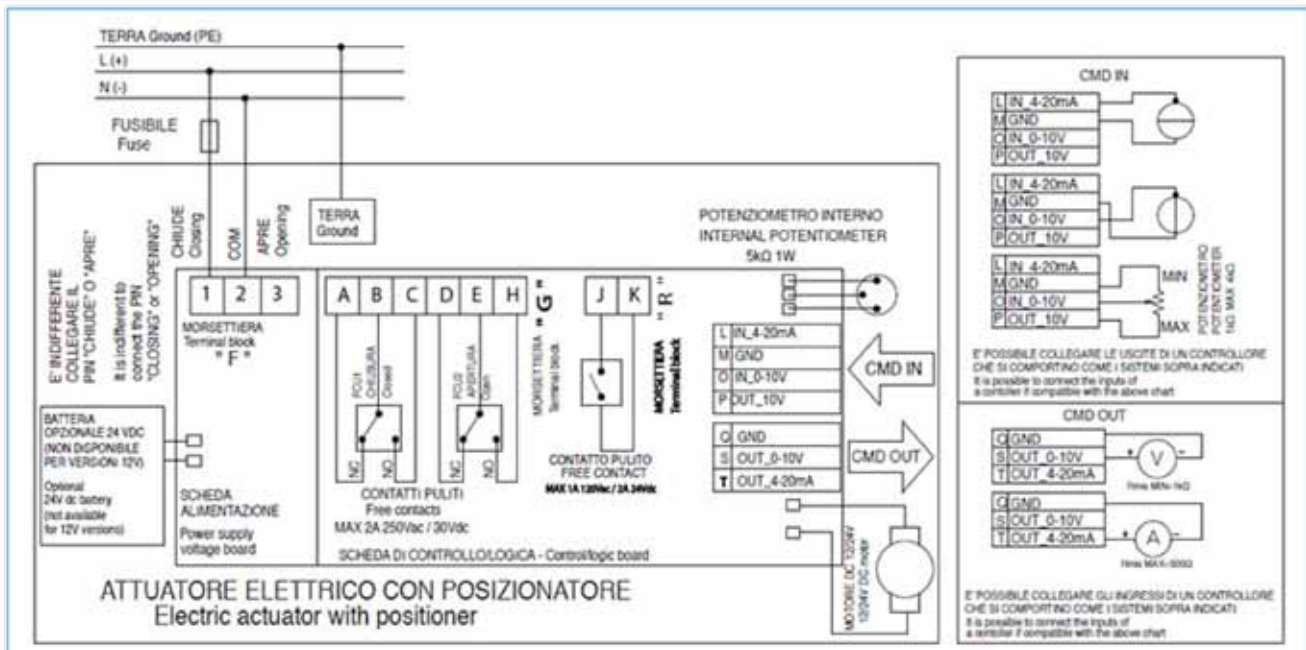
TERRA Ground (PE)
L (+)
N (-)
FUSIBILE
Fuse

E' INDIFFERENTE COLLEGARE IL PIN "CHIUDE" O "APRE"
It is indifferent to connect the PIN "CLOSING" or "OPENING"

CHIUDE Closing
COM
APRE Opening

TERRA
Ground

1 2 3
MORSETTIERA
Terminal block
" F "

A B C D E H
FCU1 CHIUSURA Closed
FCU2 APERTURA Open
NC NO NC NO
CONTATTI PULITI
Free contacts
MAX 2A 250Vac / 30Vdc

MORSETTIERA Terminal block " G "

J K
MORSETTIERA Terminal block " R "
CONTATTO PULITO
FREE CONTACT
MAX 1A 120Vac / 2A 24Vdc

POTENZIOMETRO INTERNO
INTERNAL POTENTIOMETER
5kΩ 1W

| L | IN_4-20mA |
|---|---|
| M | GND |
| O | IN_0-10V |
| P | OUT_10V |

CMD IN

| Q | GND |
|---|---|
| S | OUT_0-10V |
| T | OUT_4-20mA |

CMD OUT

BATTERIA OPZIONALE 24 VDC (NON DISPONIBILE PER VERSIONI 12V)
Optional 24V dc battery (not available for 12V versions)

SCHEDA ALIMENTAZIONE
Power supply voltage board

SCHEDA DI CONTROLLO/LOGICA - Control/logic board

MOTORE DC 12/24V
12/24V DC motor

ATTUATORE ELETTRICO CON POSIZIONATORE
Electric actuator with positioner

CMD IN

| L | IN_4-20mA |
|---|---|
| M | GND |
| O | IN_0-10V |
| P | OUT_10V |

| L | IN_4-20mA |
|---|---|
| M | GND |
| O | IN_0-10V |
| P | OUT_10V |

| L | IN_4-20mA |
|---|---|
| M | GND |
| O | IN_0-10V |
| P | OUT_10V |

MIN
MAX
POTENZIOMETRO POTENTIOMETER 1kΩ MAX 4kΩ

E' POSSIBILE COLLEGARE LE USCITE DI UN CONTROLLORE CHE SI COMPORTINO COME I SISTEMI SOPRA INDICATI
It is possible to connect the inputs of a controller if compatible with the above chart

CMD OUT

| Q | GND |
|---|---|
| S | OUT_0-10V |
| T | OUT_4-20mA |

V
Rmin MIN 1kΩ

| Q | GND |
|---|---|
| S | OUT_0-10V |
| T | OUT_4-20mA |

A
Rmax MAX 500Ω

E' POSSIBILE COLLEGARE GLI INGRESSI DI UN CONTROLLORE CHE SI COMPORTINO COME I SISTEMI SOPRA INDICATI
It is possible to connect the inputs of a controller if compatible with the above chart